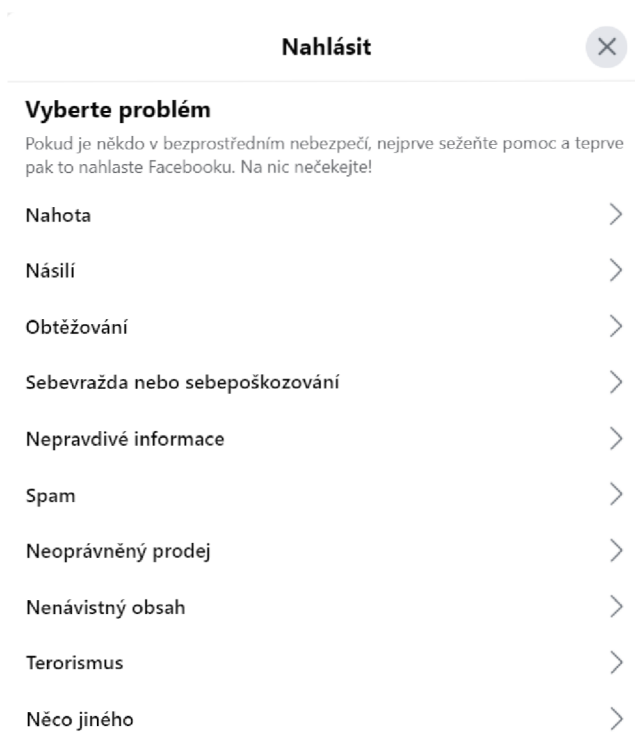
Nahlásit

Vyberte problém

Pokud je někdo v bezprostředním nebezpečí, nejprve sežeňte pomoc a teprve pak to nahlaste Facebooku. Na nic nečekejte!

Nahota

Násilí

Obtěžování

Sebevražda nebo sebepoškozování

Nepravdivé informace

Spam

Neoprávněný prodej

Nenávistný obsah

Terorismus

Něco jiného